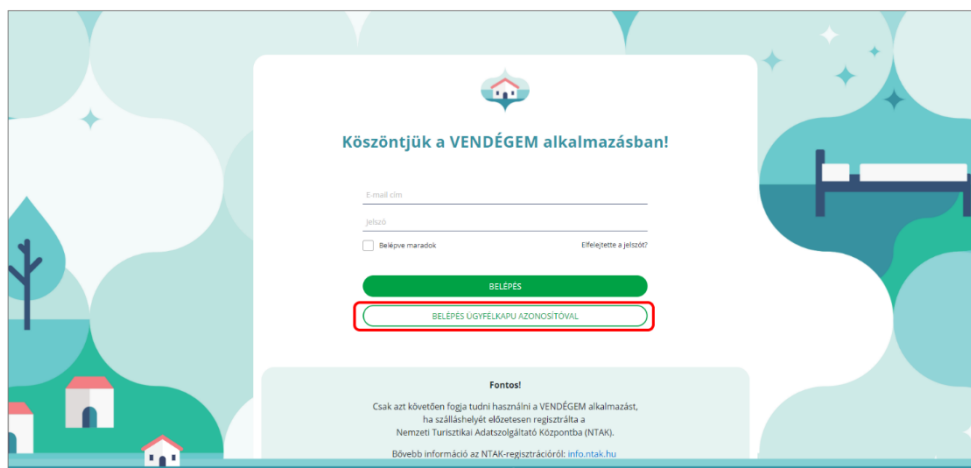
Köszöntjük a VENDÉGEM alkalmazásban!

E-mail cím

Jelszó

Belépve maradok

Elfelejtette a jelszót?

BELÉPÉS

BELÉPÉS ÜGYFÉLKAPU AZONOSÍTÓVAL

Fontos!

Csak azt követően fogja tudni használni a VENDÉGEM alkalmazást, ha szálláshelyét előzetesen regisztrálta a Nemzeti Turisztikai Adatszolgáltató Központba (NTAK).

Bővebb információ az NTAK-regisztrációról: info.ntak.hu